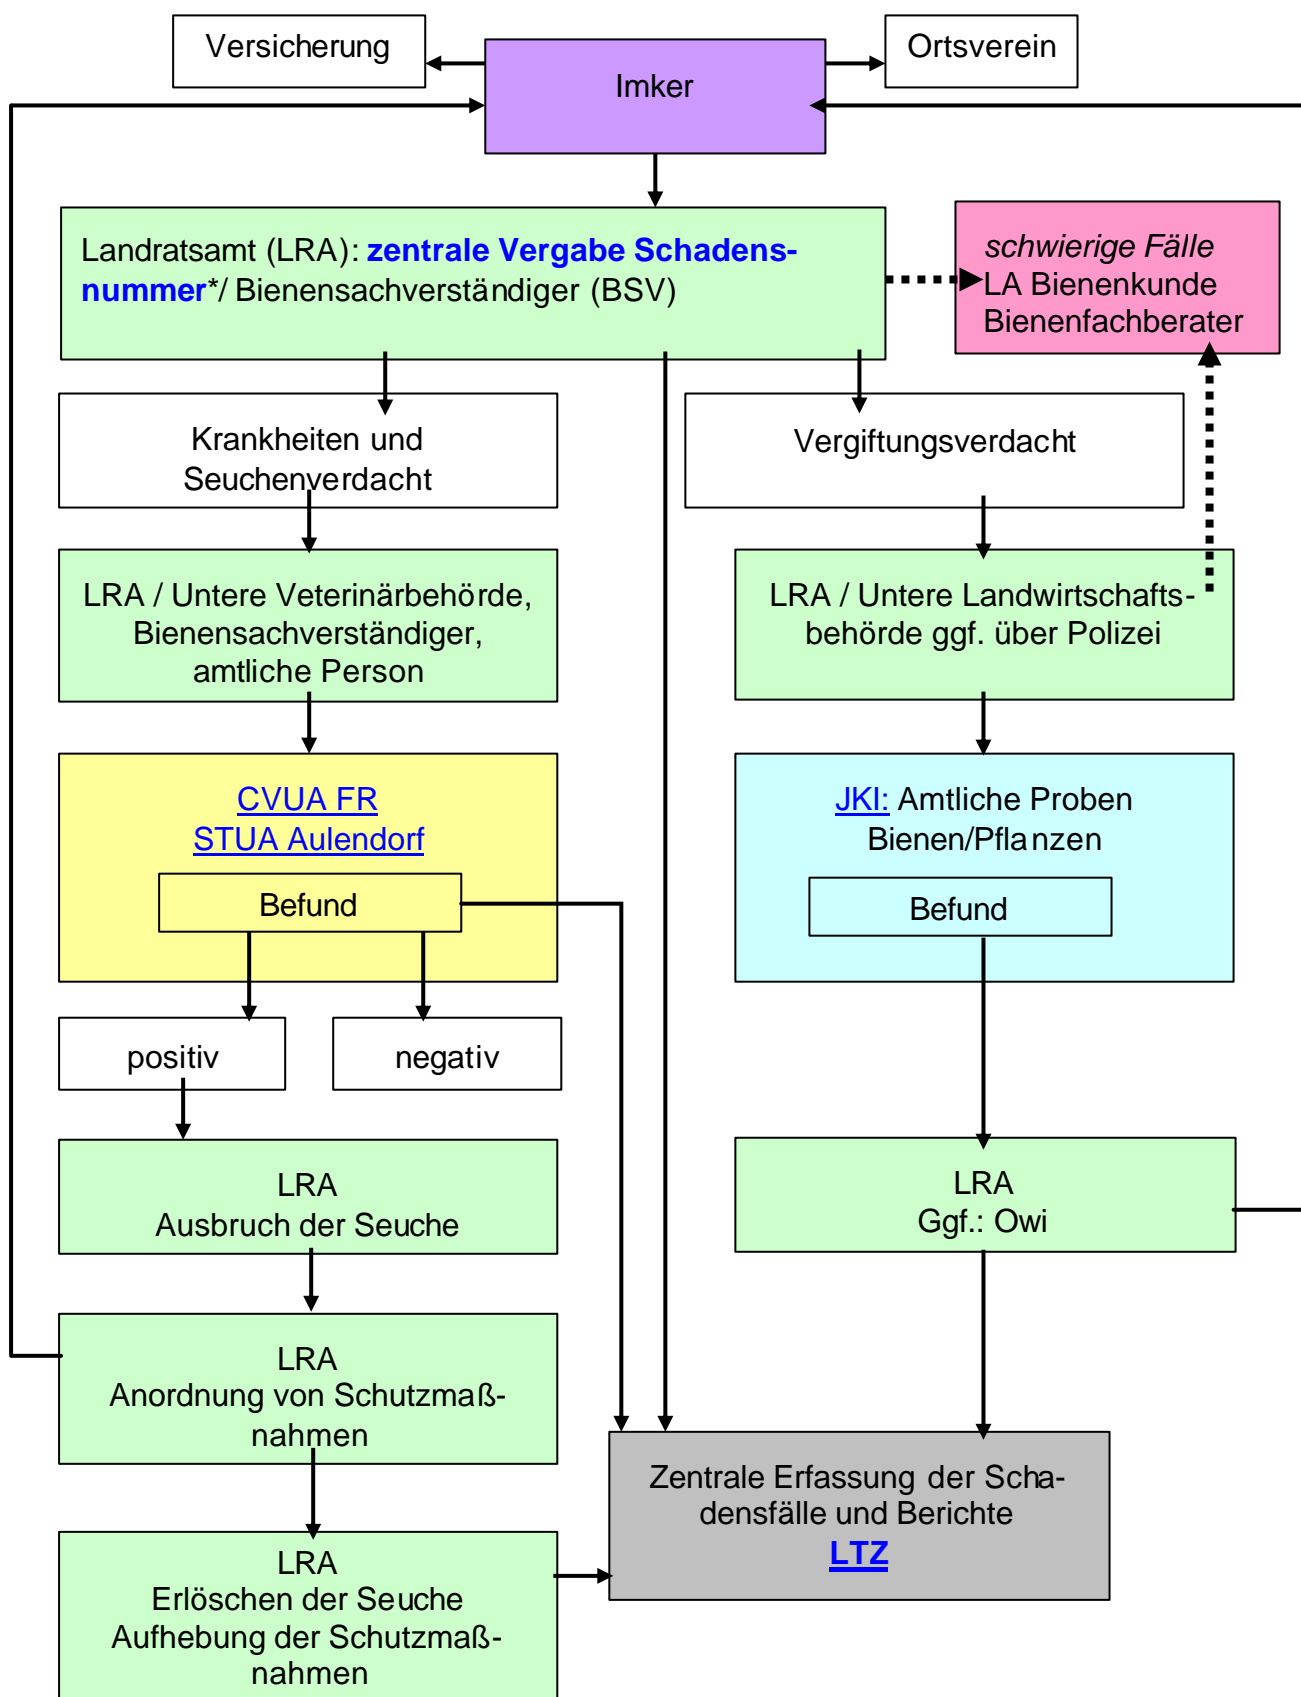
Versicherung

Imker

Ortsverein

Landratsamt (LRA): zentrale Vergabe Schadensnummer*/ Bienensachverständiger (BSV)

schwierige Fälle
LA Bienenkunde
Bienenfachberater

Krankheiten und Seuchenverdacht

Vergiftungsverdacht

LRA / Untere Veterinärbehörde, Bienensachverständiger, amtliche Person

LRA / Untere Landwirtschaftsbehörde ggf. über Polizei

CVUA FR
STUA Aulendorf

Befund

JKI: Amtliche Proben Bienen/Pflanzen

Befund

positiv

negativ

LRA
Ausbruch der Seuche

LRA
Ggf.: Owi

LRA
Anordnung von Schutzmaßnahmen

Zentrale Erfassung der Schadensfälle und Berichte
LTZ

LRA
Erlöschen der Seuche
Aufhebung der Schutzmaßnahmen